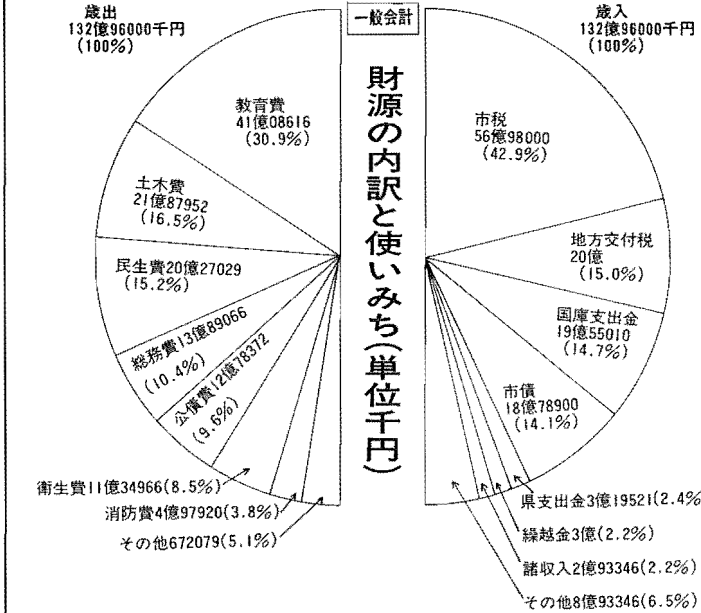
歳出
132億96000千円
(100%)

一般会計

歳入
132億96000千円
(100%)

財源の内訳と使いみち(単位千円)

教育費
41億08616
(30.9%)

土木費
21億87952
(16.5%)

民生費20億27029
(15.2%)

総務費13億89066
(10.4%)

公債費12億78372
(9.6%)

衛生費11億34966(8.5%)

消防費4億97920(3.8%)

その他672079(5.1%)

市税
56億98000
(42.9%)

地方交付税
20億
(15.0%)

国庫支出金
19億55010
(14.7%)

市債
18億78900
(14.1%)

県支出金3億19521(2.4%)

繰越金3億(2.2%)

諸収入2億93346(2.2%)

その他8億93346(6.5%)